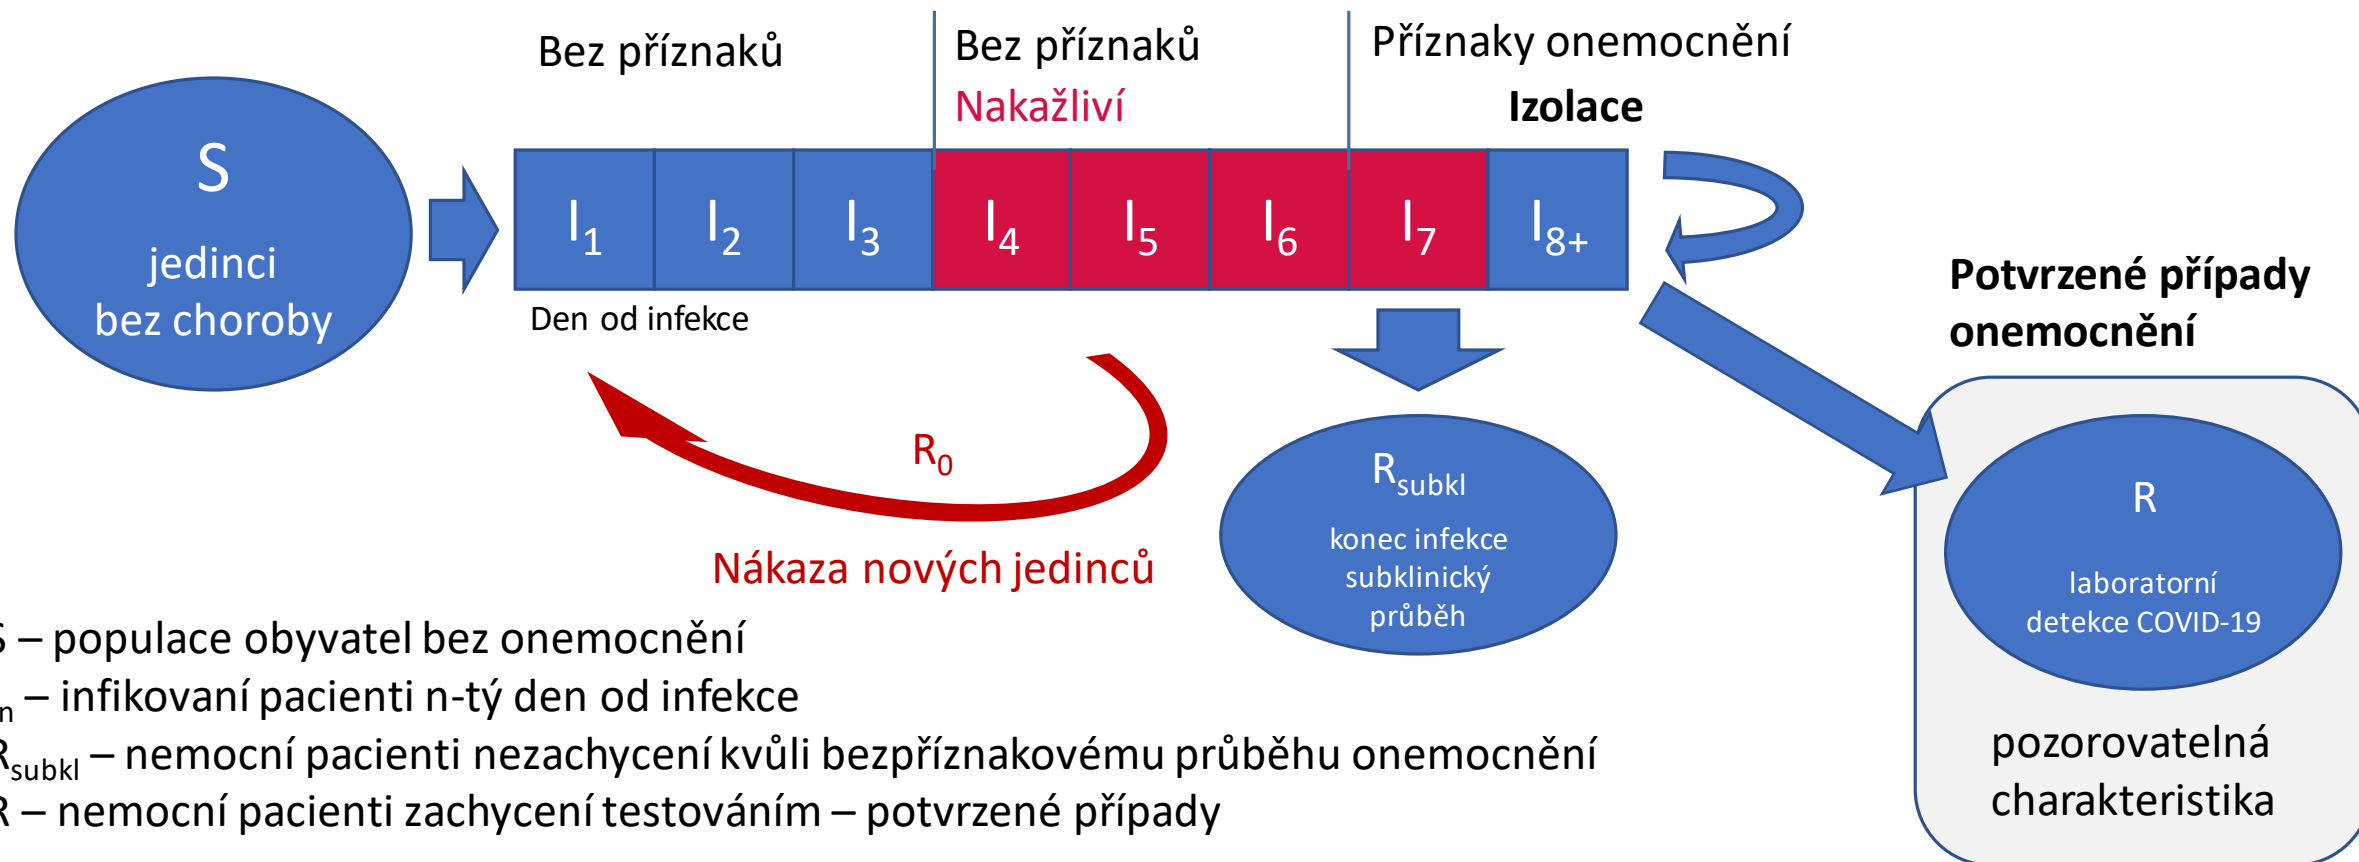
S

jedinci bez choroby

Bez příznaků

Bez příznaků

Nakažliví

Příznaky onemocnění

Izolace

$I_1$ $I_2$ $I_3$ $I_4$ $I_5$ $I_6$ $I_7$ $I_{8+}$

Den od infekce

$R_0$

Nákaza nových jedinců

$R_{subkl}$

konec infekce subklinický průběh

Potvrzené případy onemocnění

R

laboratorní detekce COVID-19

pozorovatelná charakteristika

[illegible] – populace obyvatel bez onemocnění

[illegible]n – infikovaní pacienti n-tý den od infekce

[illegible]subkl – nemocní pacienti nezachycení kvůli bezpříznakovému průběhu onemocnění

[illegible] – nemocní pacienti zachycení testováním – potvrzené případy